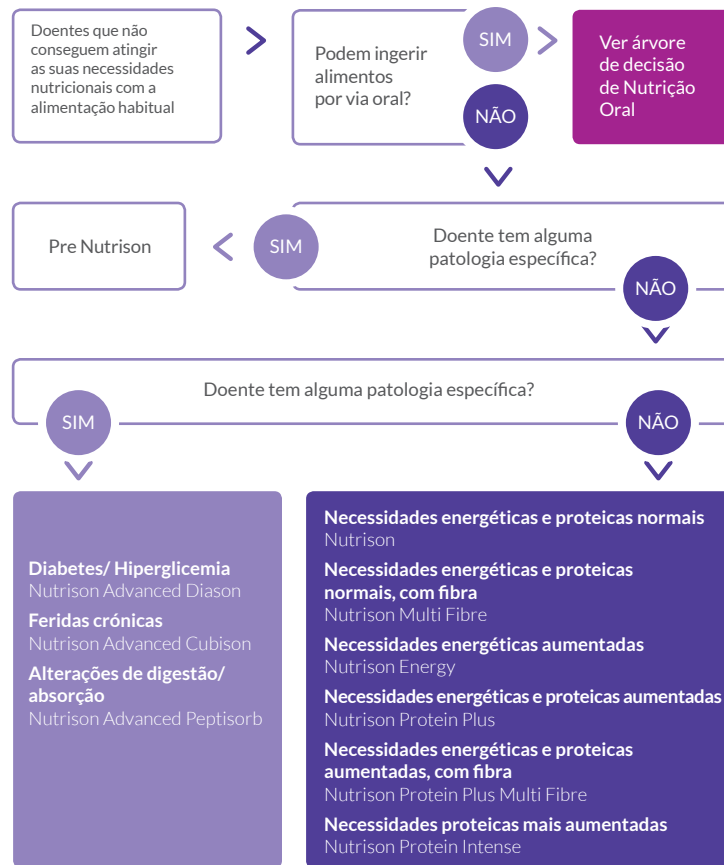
Doentes que não conseguem atingir as suas necessidades nutricionais com a alimentação habitual

Podem ingerir alimentos por via oral?

SIM

Ver árvore de decisão de Nutrição Oral

NÃO

Pre Nutrison

SIM

Doente tem alguma patologia específica?

NÃO

Doente tem alguma patologia específica?

SIM

NÃO

**Diabetes/ Hiperglicemia**
Nutrison Advanced Diason

**Feridas crónicas**
Nutrison Advanced Cubison

**Alterações de digestão/ absorção**
Nutrison Advanced Peptisorb

**Necessidades energéticas e proteicas normais**
Nutrison

**Necessidades energéticas e proteicas normais, com fibra**
Nutrison Multi Fibre

**Necessidades energéticas aumentadas**
Nutrison Energy

**Necessidades energéticas e proteicas aumentadas**
Nutrison Protein Plus

**Necessidades energéticas e proteicas aumentadas, com fibra**
Nutrison Protein Plus Multi Fibre

**Necessidades proteicas mais aumentadas**
Nutrison Protein Intense